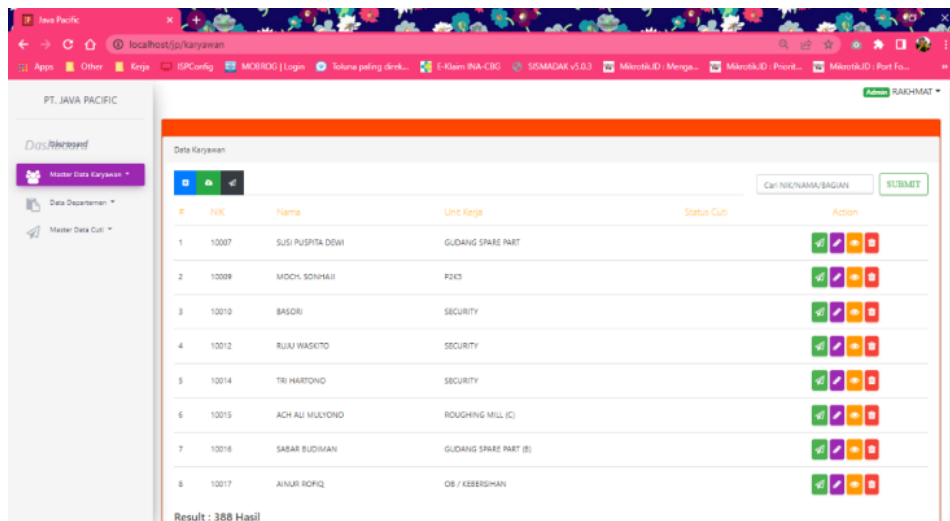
Java Pacific

localhost/jp/karyawan

Apps Other Kerja ISPConfig MOBROG | Login Toluna paling direk... E-Klaim INA-CBG SISMADAK v5.0.3 MikrotikID : Menga... MikrotikID : Priorit... MikrotikID : Port Fo...

PT. JAVA PACIFIC

Admin RAKHMAT

Dashboard

Master Data Karyawan

Data Departemen

Master Data Cuti

Data Karyawan

Cari NIK/NAMA/BAGIAN

SUBMIT

| # | NIK | Nama | Unit Kerja | Status Cuti | Action |
|---|---|---|---|---|---|
| 1 | 10007 | SUSI PUSPITA DEWI | GUDANG SPARE PART | | |
| 2 | 10009 | MOCH. SONHAJI | P2K3 | | |
| 3 | 10010 | BASORI | SECURITY | | |
| 4 | 10012 | RIJIU WASKITO | SECURITY | | |
| 5 | 10014 | TRI HARTONO | SECURITY | | |
| 6 | 10015 | ACH ALI MULYONO | ROUGHING MILL (C) | | |
| 7 | 10016 | SABAR BUDIMAN | GUDANG SPARE PART (B) | | |
| 8 | 10017 | AINUR ROFIQ | OB / KEBERSIHAN | | |

Result : 388 Hasil